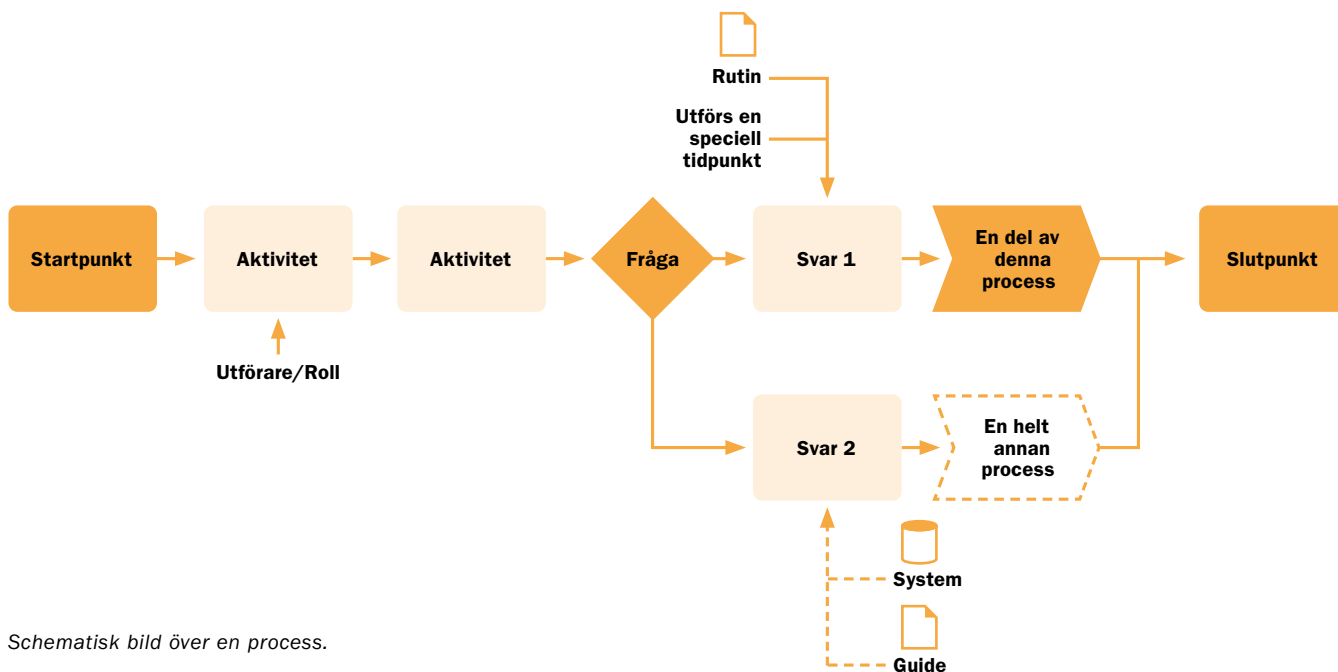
Rutin

Utförs en speciell tidpunkt

Startpunkt

Aktivitet

Aktivitet

Fråga

Svar 1

En del av denna process

Slutpunkt

Utförare/Roll

Svar 2

En helt annan process

System

Guide

Schematisk bild över en process.